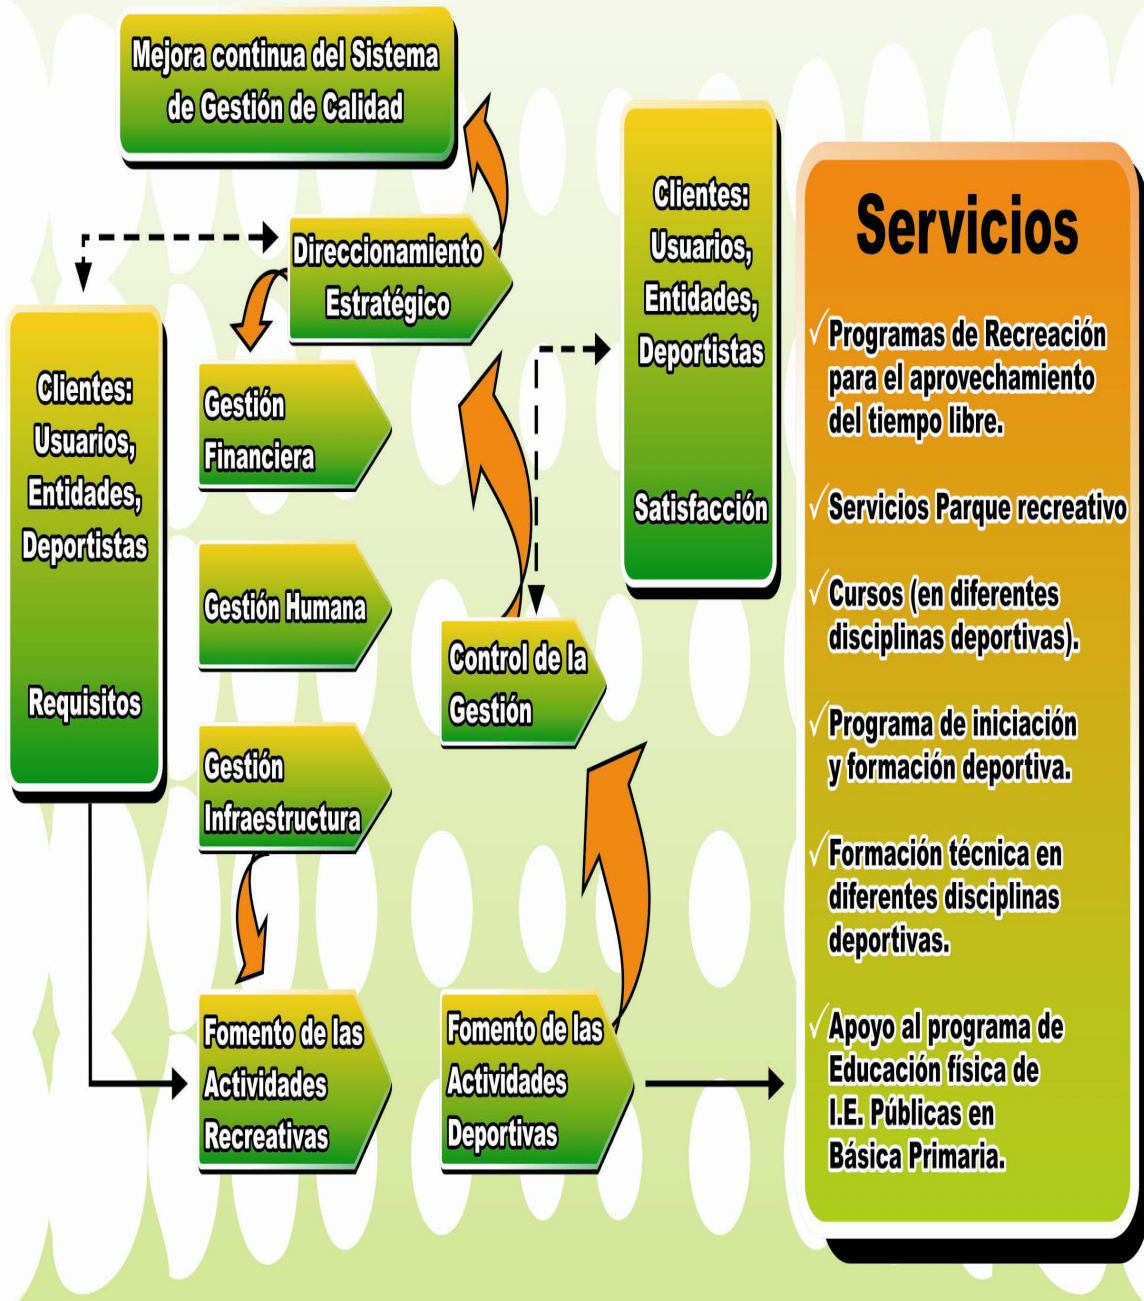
Mejora continua del Sistema de Gestión de Calidad

Direccionamiento Estratégico

Clientes: Usuarios, Entidades, Deportistas

Requisitos

Gestión Financiera

Gestión Humana

Gestión Infraestructura

Control de la Gestión

Clientes: Usuarios, Entidades, Deportistas

Satisfacción

Fomento de las Actividades Recreativas

Fomento de las Actividades Deportivas

Servicios

√Programas de Recreación para el aprovechamiento del tiempo libre.

√Servicios Parque recreativo

√Cursos (en diferentes disciplinas deportivas).

√Programa de iniciación y formación deportiva.

√Formación técnica en diferentes disciplinas deportivas.

√Apoyo al programa de Educación física de I.E. Públicas en Básica Primaria.